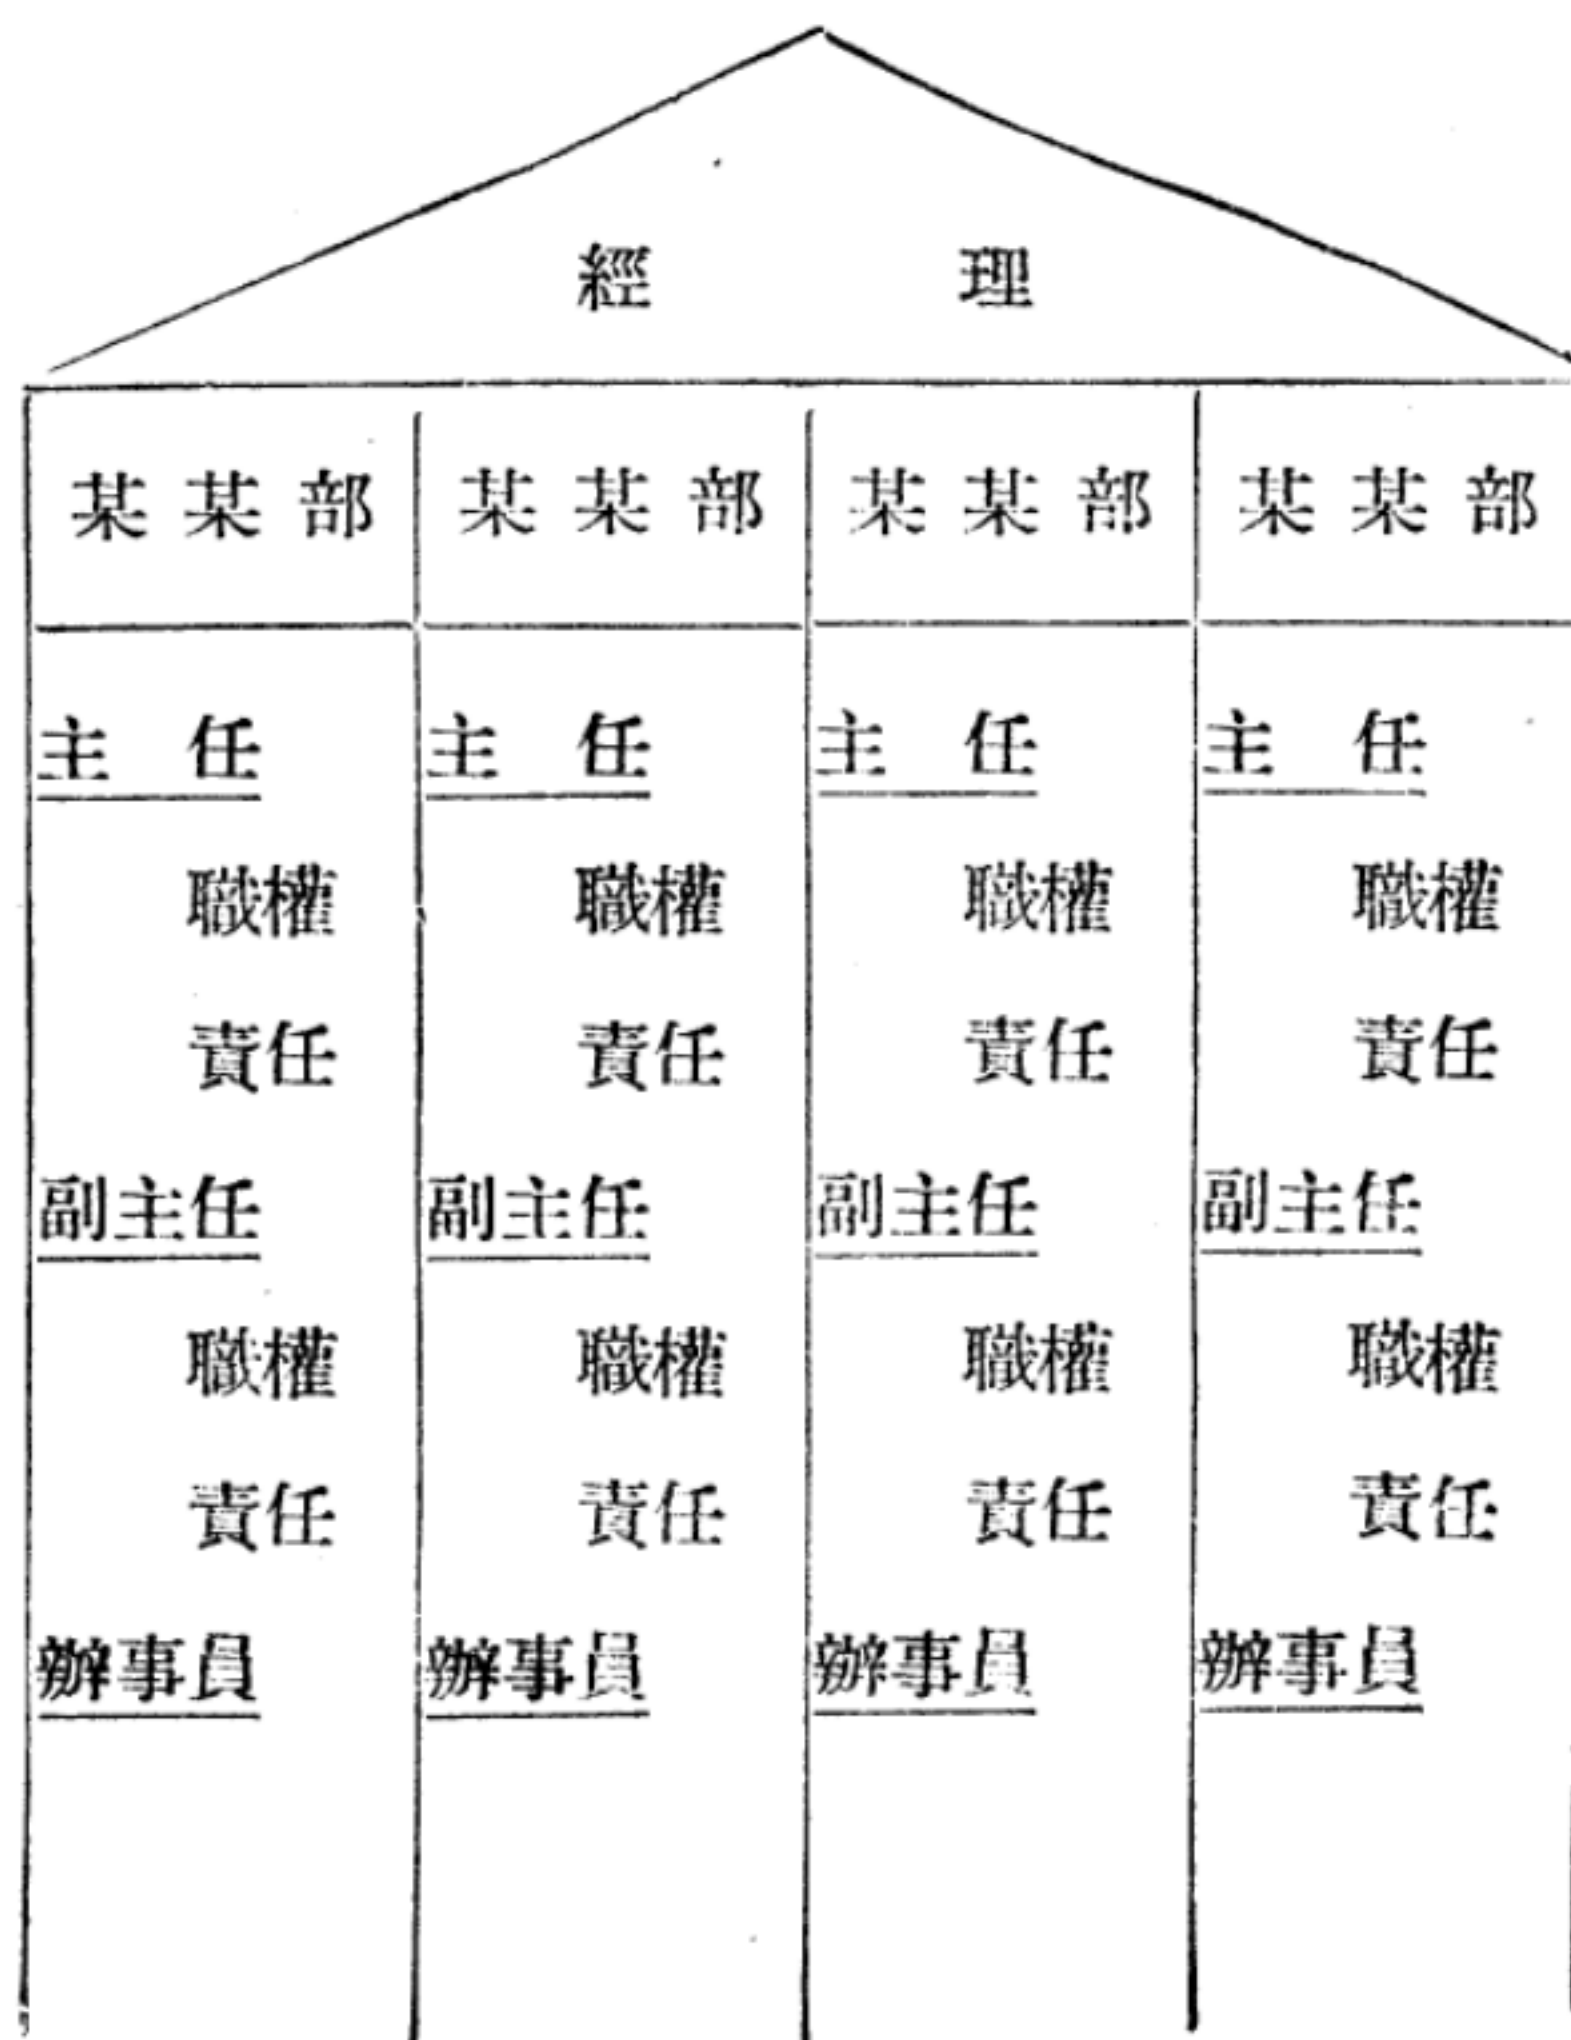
經　理

| 某某部 | 某某部 | 某某部 | 某某部 |
|---|---|---|---|
| 主　任<br>職權<br>責任<br>副主任<br>職權<br>責任<br>辦事員 | 主　任<br>職權<br>責任<br>副主任<br>職權<br>責任<br>辦事員 | 主　任<br>職權<br>責任<br>副主任<br>職權<br>責任<br>辦事員 | 主　任<br>職權<br>責任<br>副主任<br>職權<br>責任<br>辦事員 |